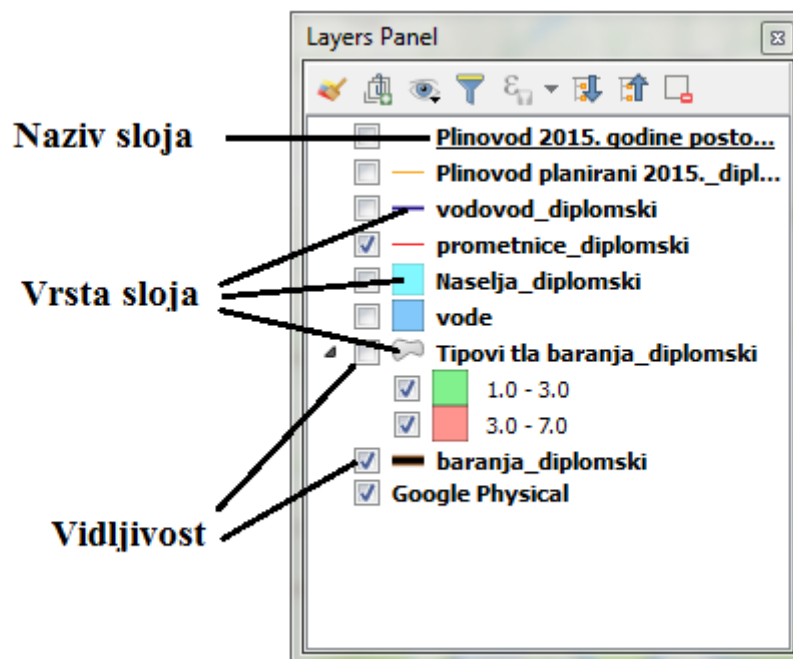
Layers Panel

Naziv sloja

Vrsta sloja

Vidljivost

Plinovod 2015. godine posto...
Plinovod planirani 2015._dipl...
vodovod_diplomski
prometnice_diplomski
Naselja_diplomski
vode
Tipovi tla baranja_diplomski
1.0 - 3.0
3.0 - 7.0
baranja_diplomski
Google Physical